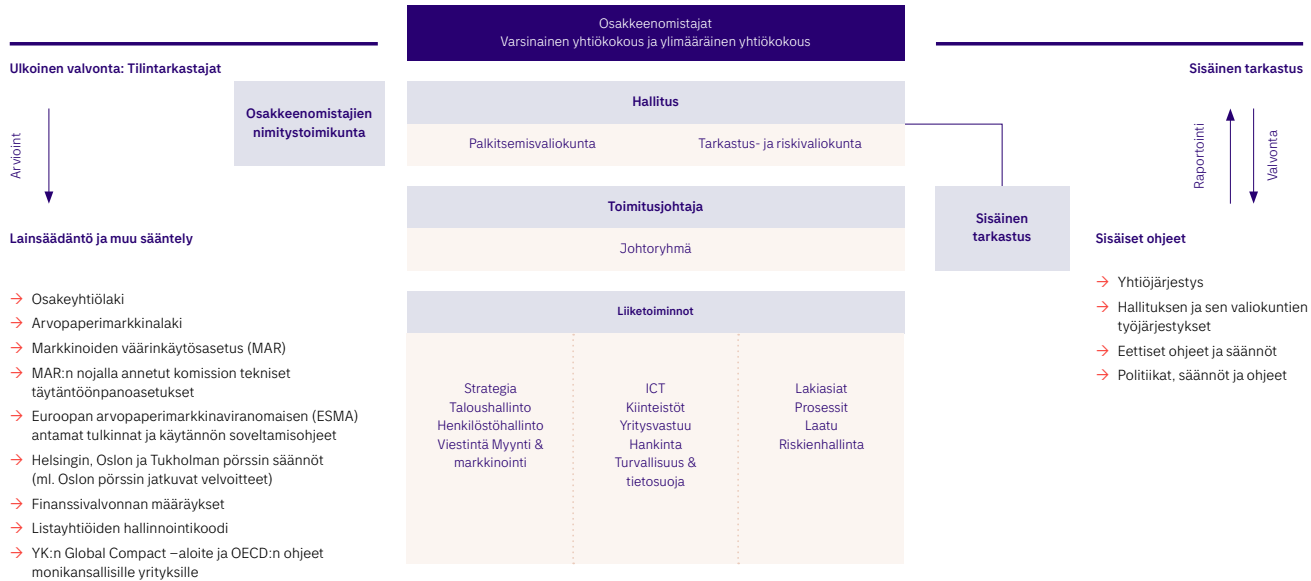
Osakkeenomistajat
Varsinainen yhtiökokous ja ylimääräinen yhtiökokous

Ulkoinen valvonta: Tilintarkastajat

Arviointi

Lainsäädäntö ja muu sääntely

→ Osakeyhtiölaki
→ Arvopaperimarkkinalaki
→ Markkinoiden väärinkäytösasetus (MAR)
→ MAR:n nojalla annetut komission tekniset täytäntöönpanoasetukset
→ Euroopan arvopaperimarkkinaviranomaisen (ESMA) antamat tulkinnat ja käytännön soveltamisohjeet
→ Helsingin, Oslon ja Tukholman pörssin säännöt (ml. Oslon pörssin jatkuvat velvoitteet)
→ Finanssivalvonnan määräykset
→ Listayhtiöiden hallinnointikoodi
→ YK:n Global Compact –aloite ja OECD:n ohjeet monikansallisille yrityksille

Osakkeenomistajien nimitystoimikunta

Hallitus

Palkitsemisvaliokunta

Tarkastus- ja riskivaliokunta

Toimitusjohtaja

Johtoryhmä

Liiketoiminnot

Strategia
Taloushallinto
Henkilöstöhallinto
Viestintä Myynti & markkinointi

ICT
Kiinteistöt
Yritysvastuu
Hankinta
Turvallisuus & tietosuoja

Lakiasiat
Prosessit
Laatu
Riskienhallinta

Sisäinen tarkastus

Sisäinen tarkastus

Raportointi

Valvonta

Sisäiset ohjeet

→ Yhtiöjärjestys
→ Hallituksen ja sen valiokuntien työjärjestykset
→ Eettiset ohjeet ja säännöt
→ Politiikat, säännöt ja ohjeet